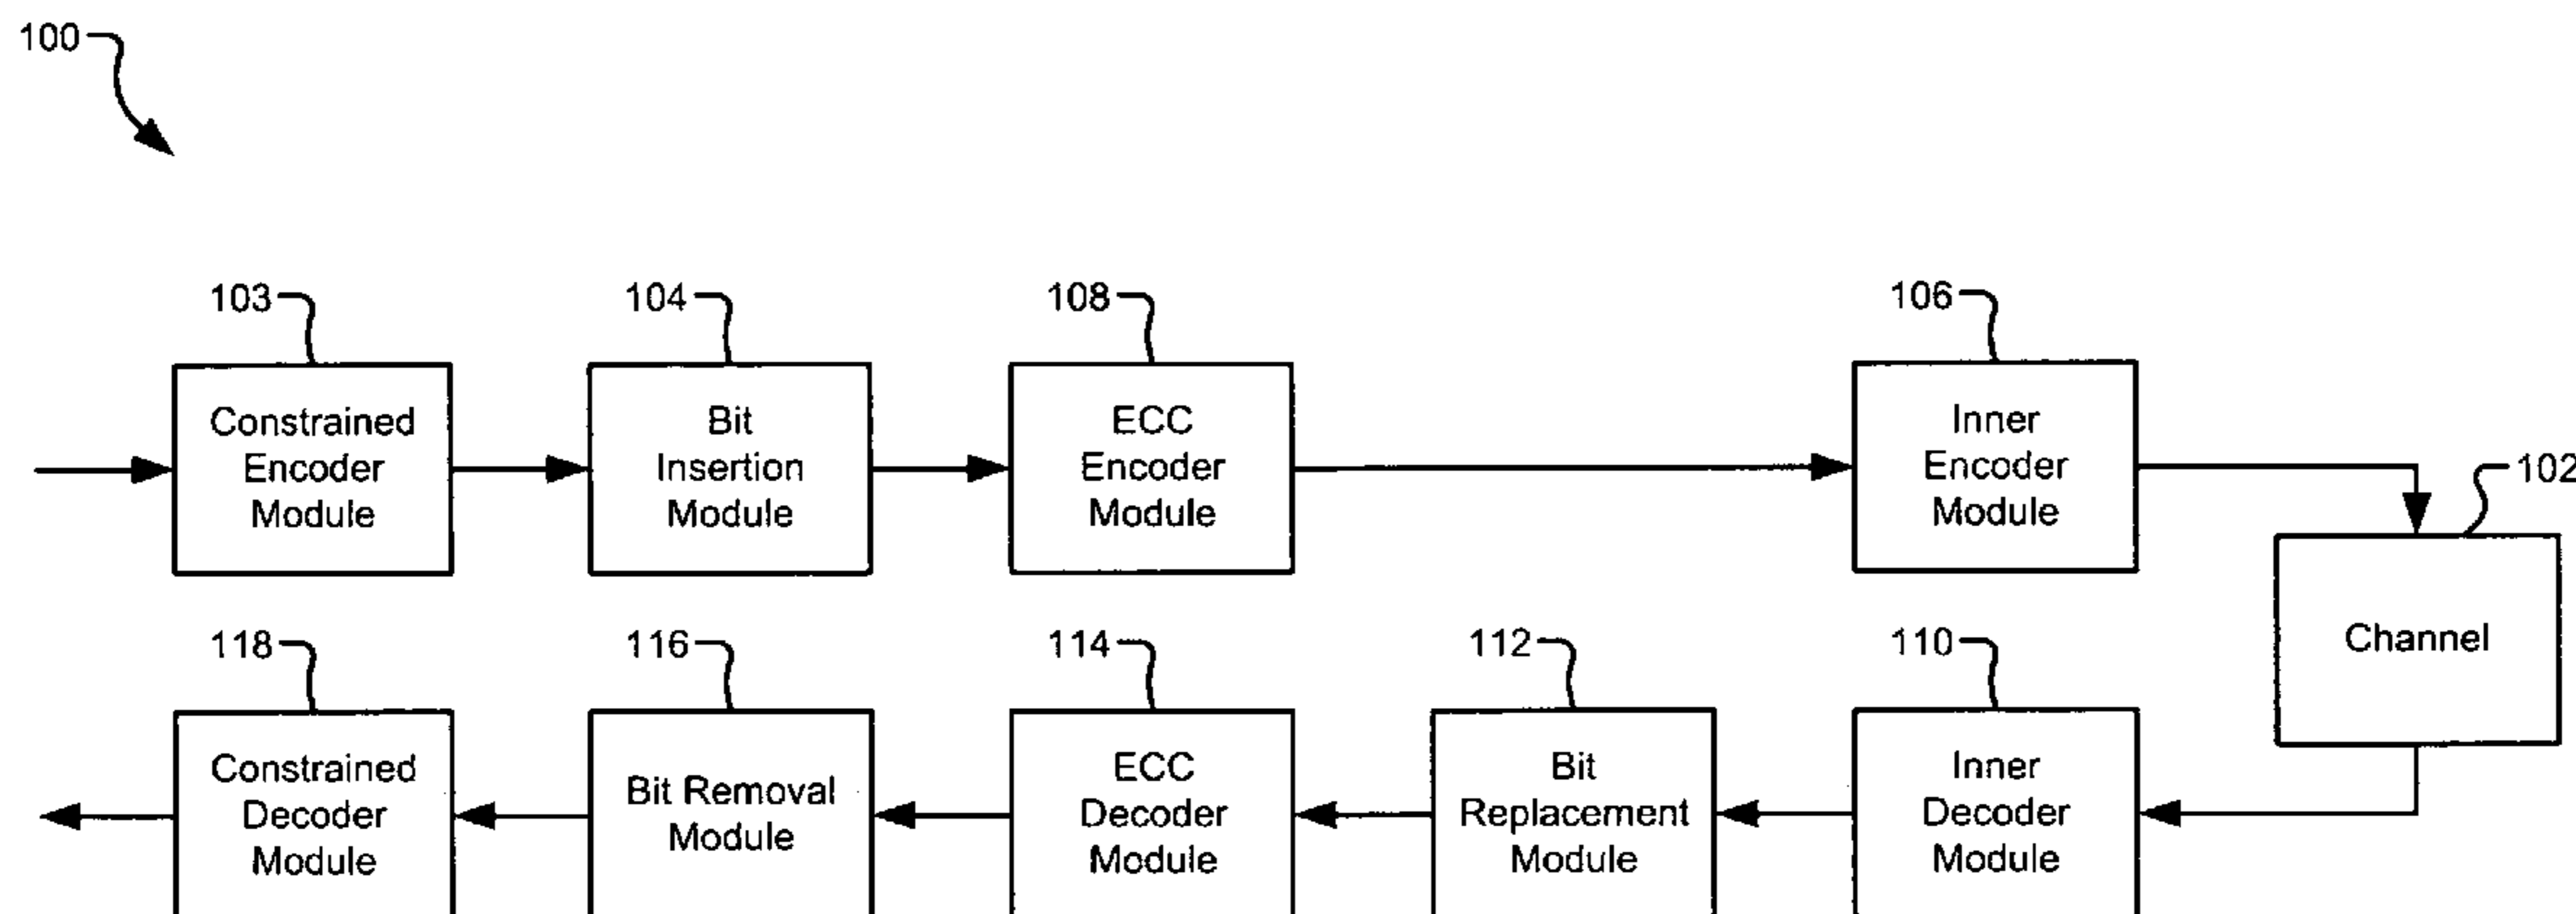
100

103
Constrained Encoder Module

104
Bit Insertion Module

108
ECC Encoder Module

106
Inner Encoder Module

102
Channel

118
Constrained Decoder Module

116
Bit Removal Module

114
ECC Decoder Module

112
Bit Replacement Module

110
Inner Decoder Module